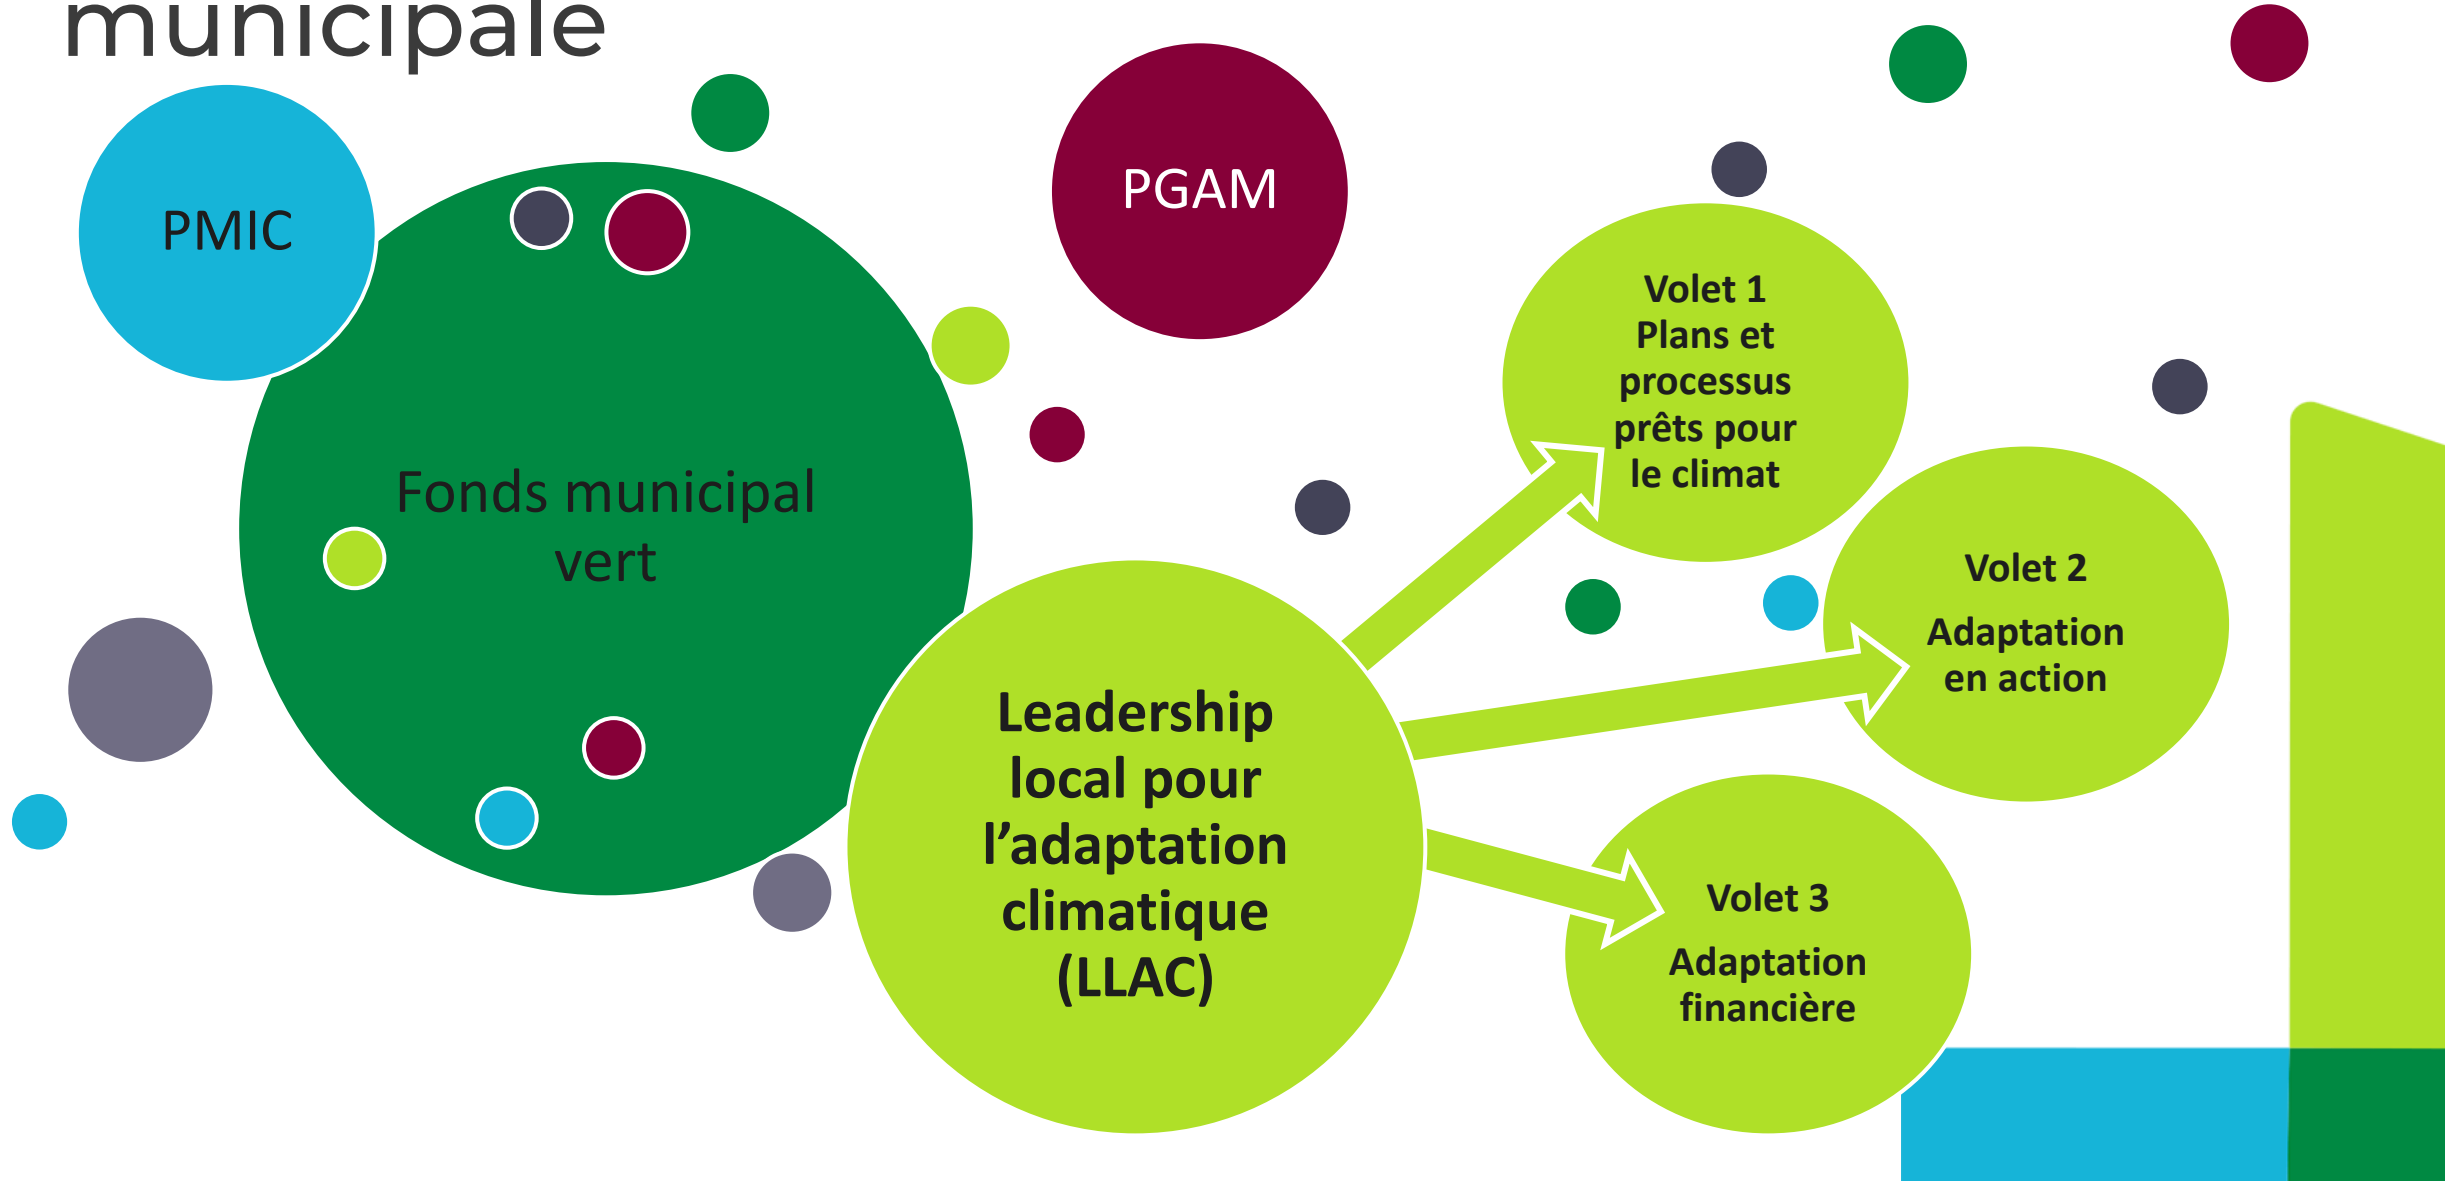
municipale

PMIC

PGAM

Fonds municipal vert

Leadership local pour l’adaptation climatique (LLAC)

Volet 1
Plans et processus prêts pour le climat

Volet 2
Adaptation en action

Volet 3
Adaptation financière